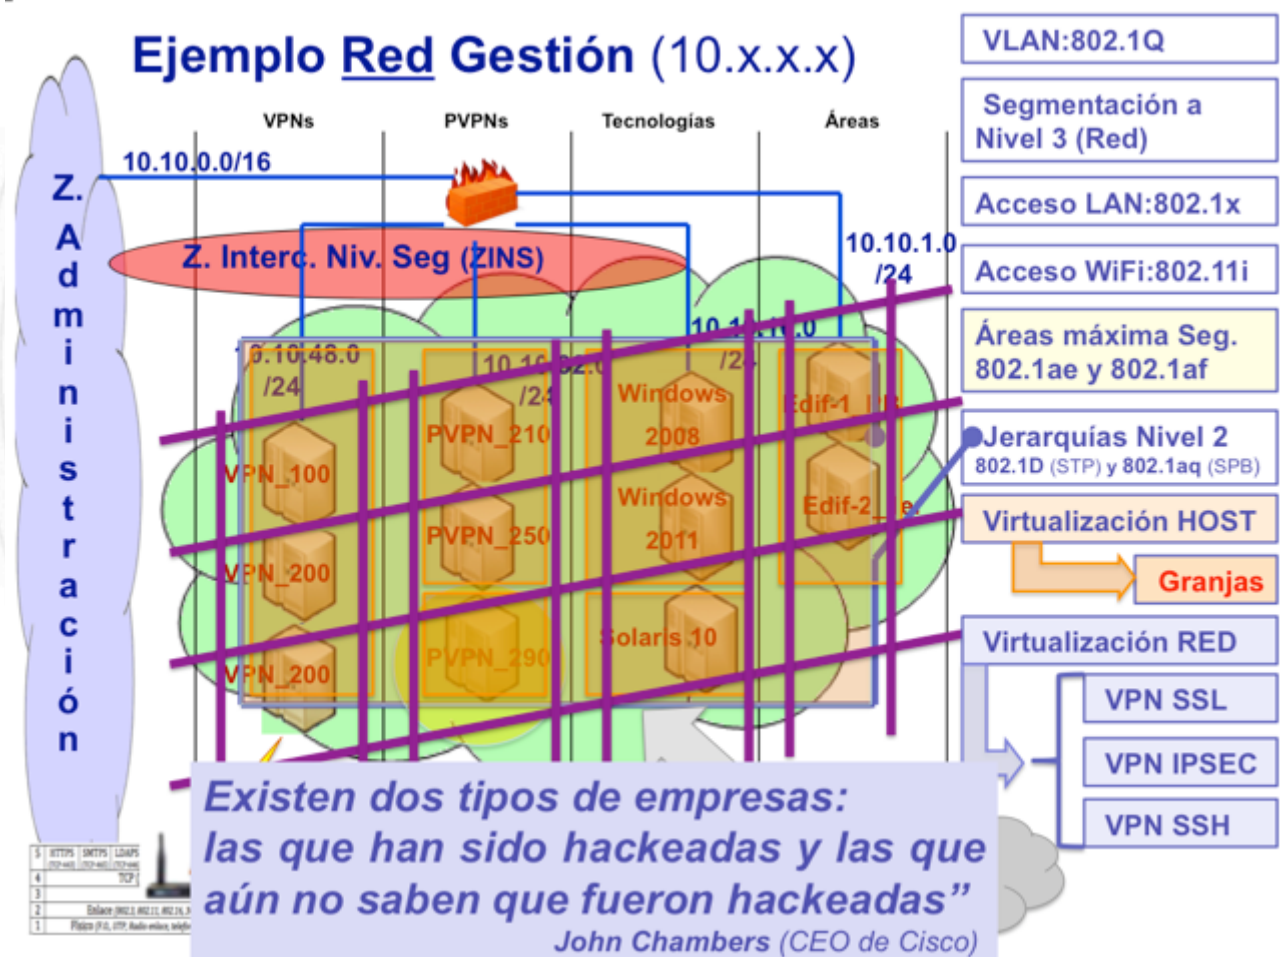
Ejemplo Red Gestión (10.x.x.x)

VLAN:802.1Q

Segmentación a Nivel 3 (Red)

Acceso LAN:802.1x

Acceso WiFi:802.11i

Áreas máxima Seg. 802.1ae y 802.1af

Jerarquías Nivel 2
802.1D (STP) y 802.1aq (SPB)

Virtualización HOST

Granjas

Virtualización RED

VPN SSL

VPN IPSEC

VPN SSH

VPNs PVPNs Tecnologías Áreas

10.10.0.0/16

Z. Administración

Z. Interc. Niv. Seg (ZINS)

10.10.1.0 /24

10.10.48.0 /24

10.10.32.0 /24

10.1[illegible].0 /24

VPN_100

VPN_200

VPN_200

PVPN_210

PVPN_250

PVPN_290

Windows 2008

Windows 2011

Solaris 10

Edif-1_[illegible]

Edif-2_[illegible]e

Existen dos tipos de empresas: las que han sido hackeadas y las que aún no saben que fueron hackeadas”
John Chambers (CEO de Cisco)

5 HTTPS SMTPS LDAPS
4 TCP
3
2 Enlace
1 Físico